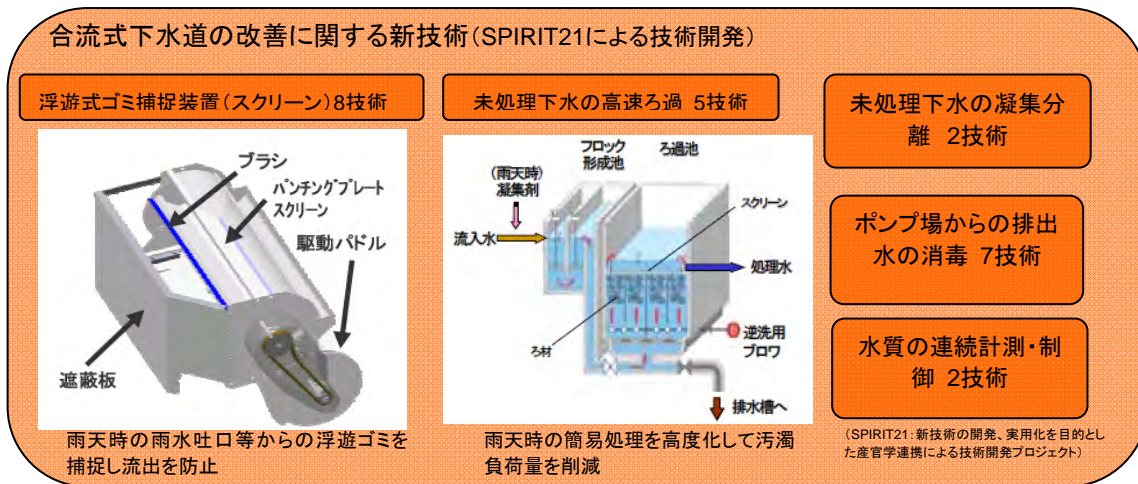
合流式下水道の改善に関する新技術（SPIRIT21による技術開発）

浮遊式ゴミ捕捉装置（スクリーン）8技術

ブラシ

パンチングプレートスクリーン

駆動パドル

遮蔽板

雨天時の雨水吐口等からの浮遊ゴミを捕捉し流出を防止

未処理下水の高速ろ過 5技術

（雨天時）凝集剤

フロック形成池

ろ過池

スクリーン

流入水

処理水

ろ材

逆洗用ブロワ

排水槽へ

雨天時の簡易処理を高度化して汚濁負荷量を削減

未処理下水の凝集分離 2技術

ポンプ場からの排出水の消毒 7技術

水質の連続計測・制御 2技術

（SPIRIT21：新技術の開発、実用化を目的とした産官学連携による技術開発プロジェクト）